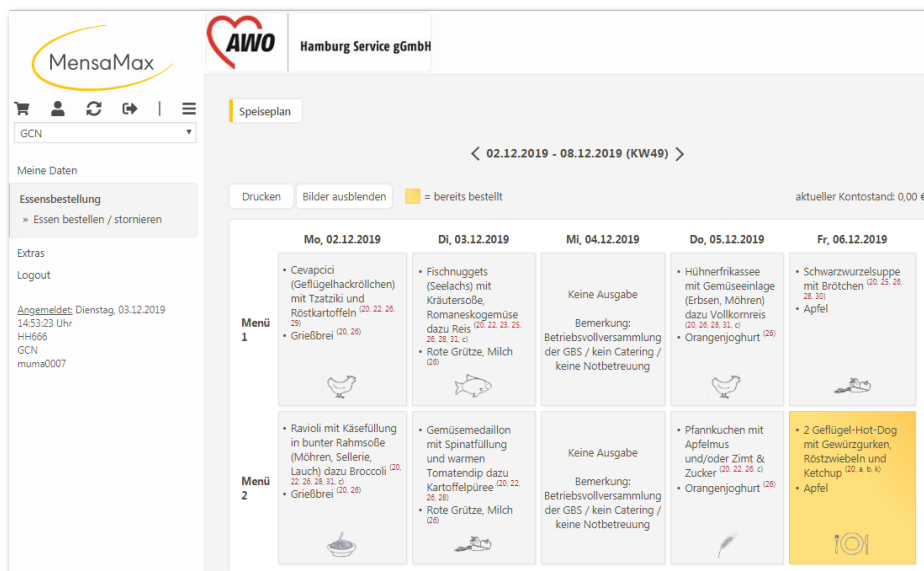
MensaMax

AWO Hamburg Service gGmbH

GCN

Meine Daten

Essensbestellung

» Essen bestellen / stornieren

Extras

Logout

Angemeldet: Dienstag, 03.12.2019 14:53:23 Uhr
HH666
GCN
muma0007

Speiseplan

02.12.2019 - 08.12.2019 (KW49)

Drucken | Bilder ausblenden | = bereits bestellt | aktueller Kontostand: 0,00 €

| | Mo, 02.12.2019 | Di, 03.12.2019 | Mi, 04.12.2019 | Do, 05.12.2019 | Fr, 06.12.2019 |
|---|---|---|---|---|---|
| Menü 1 | • Cevapcici (Geflügelhackröllchen) mit Tzatziki und Röstkartoffeln $^{(20, 22, 26, 29)}$ • Grießbrei $^{(20, 26)}$ | • Fischnuggets (Seelachs) mit Kräutersoße, Romaneskogemüse dazu Reis $^{(20, 22, 23, 25, 26, 28, 31, c)}$ • Rote Grütze, Milch $^{(26)}$ | Keine Ausgabe Bemerkung: Betriebsvollversammlung der GBS / kein Catering / keine Notbetreuung | • Hühnerfrikassee mit Gemüseeinlage (Erbsen, Möhren) dazu Vollkornreis $^{(20, 26, 28, 31, c)}$ • Orangenjoghurt $^{(26)}$ | • Schwarzwurzelsuppe mit Brötchen $^{(20, 25, 26, 28, 30)}$ • Apfel |
| Menü 2 | • Ravioli mit Käsefüllung in bunter Rahmsoße (Möhren, Sellerie, Lauch) dazu Broccoli $^{(20, 22, 26, 28, 31, c)}$ • Grießbrei $^{(20, 26)}$ | • Gemüsemedaillon mit Spinatfüllung und warmen Tomatendip dazu Kartoffelpüree $^{(20, 22, 26, 28)}$ • Rote Grütze, Milch $^{(26)}$ | Keine Ausgabe Bemerkung: Betriebsvollversammlung der GBS / kein Catering / keine Notbetreuung | • Pfannkuchen mit Apfelmus und/oder Zimt & Zucker $^{(20, 22, 26, c)}$ • Orangenjoghurt $^{(26)}$ | • 2 Geflügel-Hot-Dog mit Gewürzgurken, Röstzwiebeln und Ketchup $^{(20, a, b, k)}$ • Apfel |